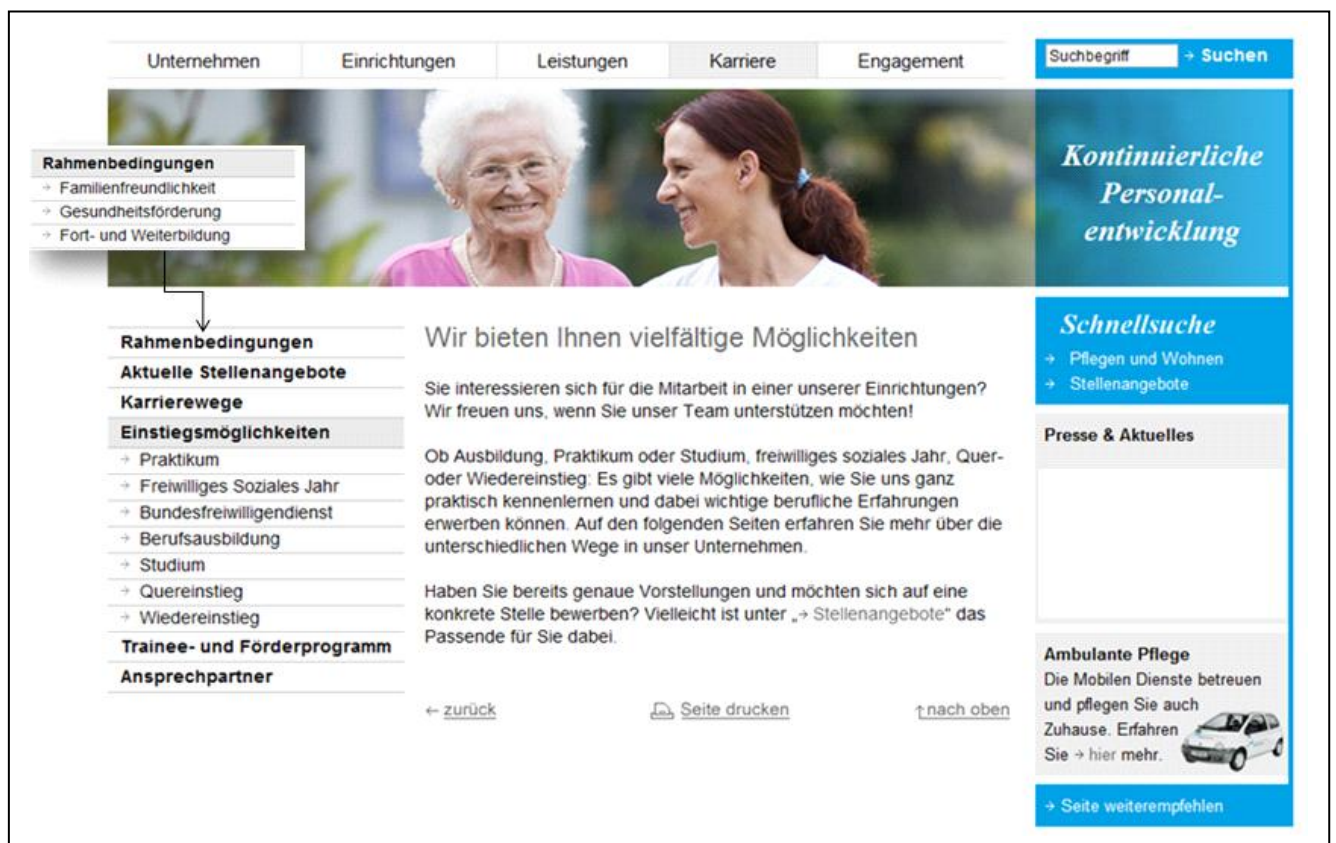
Unternehmen | Einrichtungen | Leistungen | Karriere | Engagement

Suchbegriff → Suchen

Rahmenbedingungen
→ Familienfreundlichkeit
→ Gesundheitsförderung
→ Fort- und Weiterbildung

Kontinuierliche Personalentwicklung

Rahmenbedingungen
Aktuelle Stellenangebote
Karrierewege
Einstiegsmöglichkeiten
→ Praktikum
→ Freiwilliges Soziales Jahr
→ Bundesfreiwilligendienst
→ Berufsausbildung
→ Studium
→ Quereinstieg
→ Wiedereinstieg
Trainee- und Förderprogramm
Ansprechpartner

Wir bieten Ihnen vielfältige Möglichkeiten

Sie interessieren sich für die Mitarbeit in einer unserer Einrichtungen? Wir freuen uns, wenn Sie unser Team unterstützen möchten!

Ob Ausbildung, Praktikum oder Studium, freiwilliges soziales Jahr, Quer- oder Wiedereinstieg: Es gibt viele Möglichkeiten, wie Sie uns ganz praktisch kennenlernen und dabei wichtige berufliche Erfahrungen erwerben können. Auf den folgenden Seiten erfahren Sie mehr über die unterschiedlichen Wege in unser Unternehmen.

Haben Sie bereits genaue Vorstellungen und möchten sich auf eine konkrete Stelle bewerben? Vielleicht ist unter „→ Stellenangebote" das Passende für Sie dabei.

← zurück    Seite drucken    ↑nach oben

Schnellsuche
→ Pflegen und Wohnen
→ Stellenangebote

Presse & Aktuelles

Ambulante Pflege
Die Mobilen Dienste betreuen und pflegen Sie auch Zuhause. Erfahren Sie → hier mehr.

→ Seite weiterempfehlen